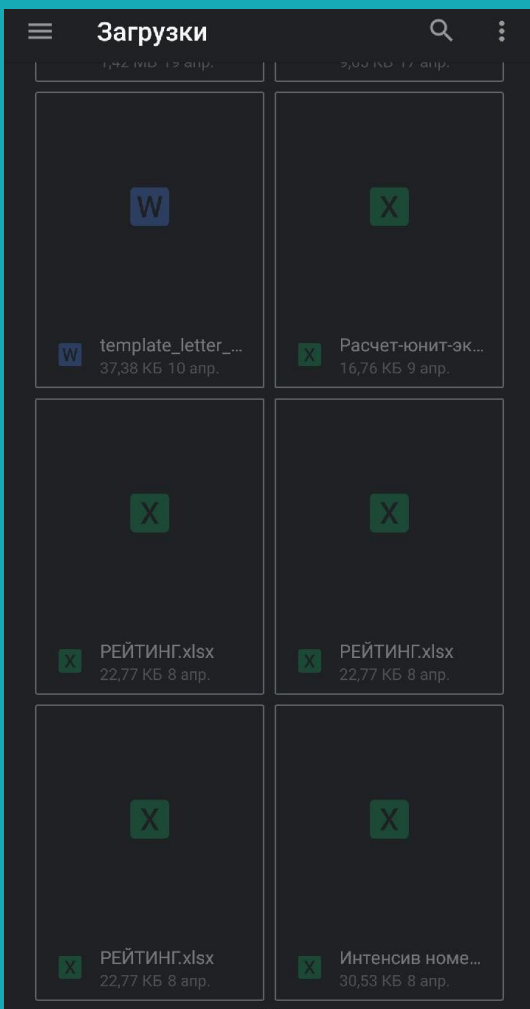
Загрузки

1,42 МБ 19 апр.

9,63 КБ 17 апр.

W

template_letter_...
37,38 КБ 10 апр.

X

Расчет-юнит-эк...
16,76 КБ 9 апр.

X

РЕЙТИНГ.xlsx
22,77 КБ 8 апр.

X

РЕЙТИНГ.xlsx
22,77 КБ 8 апр.

X

РЕЙТИНГ.xlsx
22,77 КБ 8 апр.

X

Интенсив номе...
30,53 КБ 8 апр.